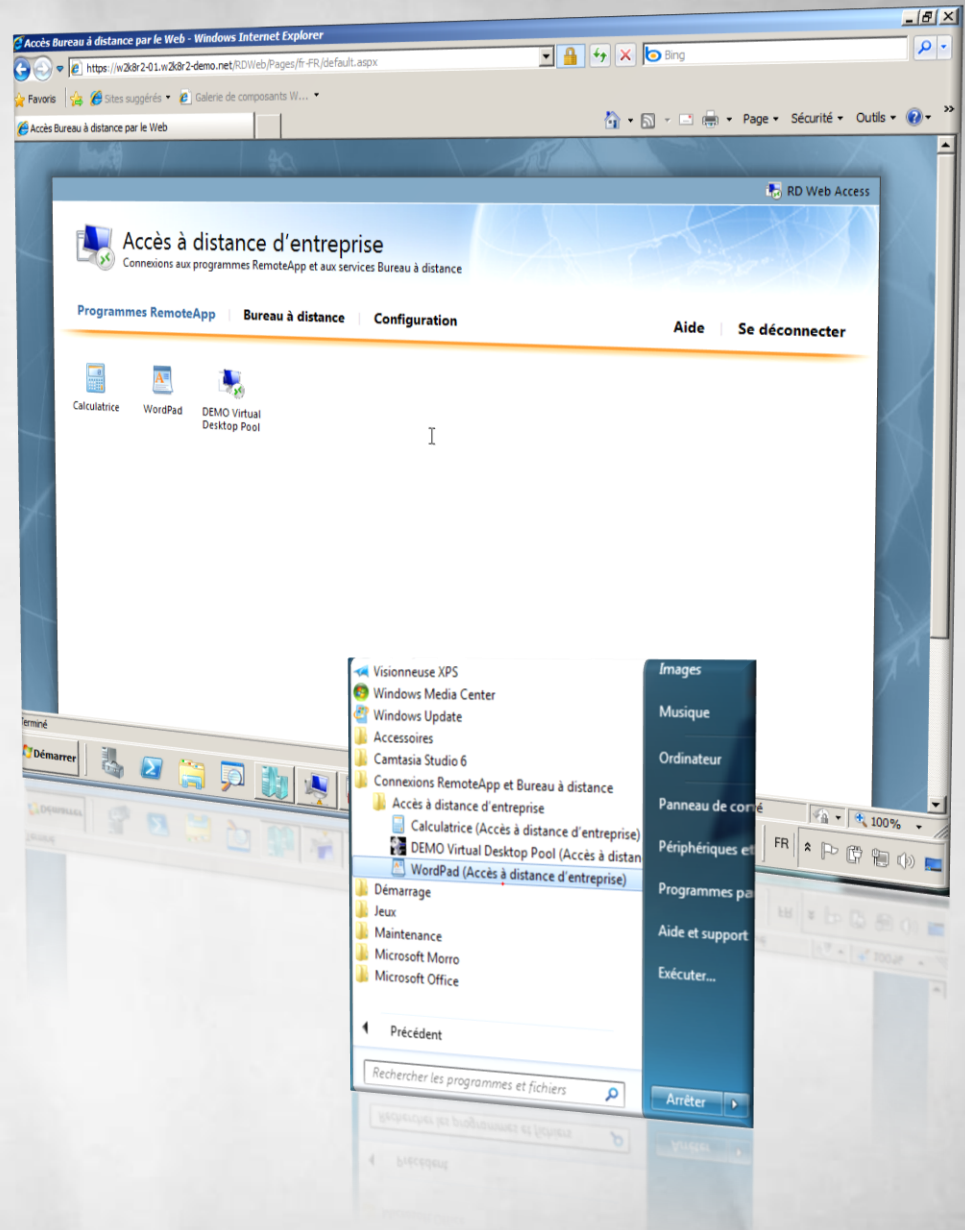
Accès Bureau à distance par le Web - Windows Internet Explorer

https://w2k8r2-01.w2k8r2-demo.net/RDWeb/Pages/fr-FR/default.aspx

Bing

Favoris

Sites suggérés

Galerie de composants W...

Accès Bureau à distance par le Web

Page

Sécurité

Outils

RD Web Access

Accès à distance d'entreprise

Connexions aux programmes RemoteApp et aux services Bureau à distance

Programmes RemoteApp

Bureau à distance

Configuration

Aide

Se déconnecter

Calculatrice

WordPad

DEMO Virtual Desktop Pool

Terminé

Démarrer

Visionneuse XPS

Windows Media Center

Windows Update

Accessoires

Camtasia Studio 6

Connexions RemoteApp et Bureau à distance

Accès à distance d'entreprise

Calculatrice (Accès à distance d'entreprise)

DEMO Virtual Desktop Pool (Accès à distan

WordPad (Accès à distance d'entreprise)

Démarrage

Jeux

Maintenance

Microsoft Morro

Microsoft Office

Précédent

Rechercher les programmes et fichiers

Images

Musique

Ordinateur

Panneau de conf

Périphériques et

Programmes pa

Aide et support

Exécuter...

Arrêter

100%

FR